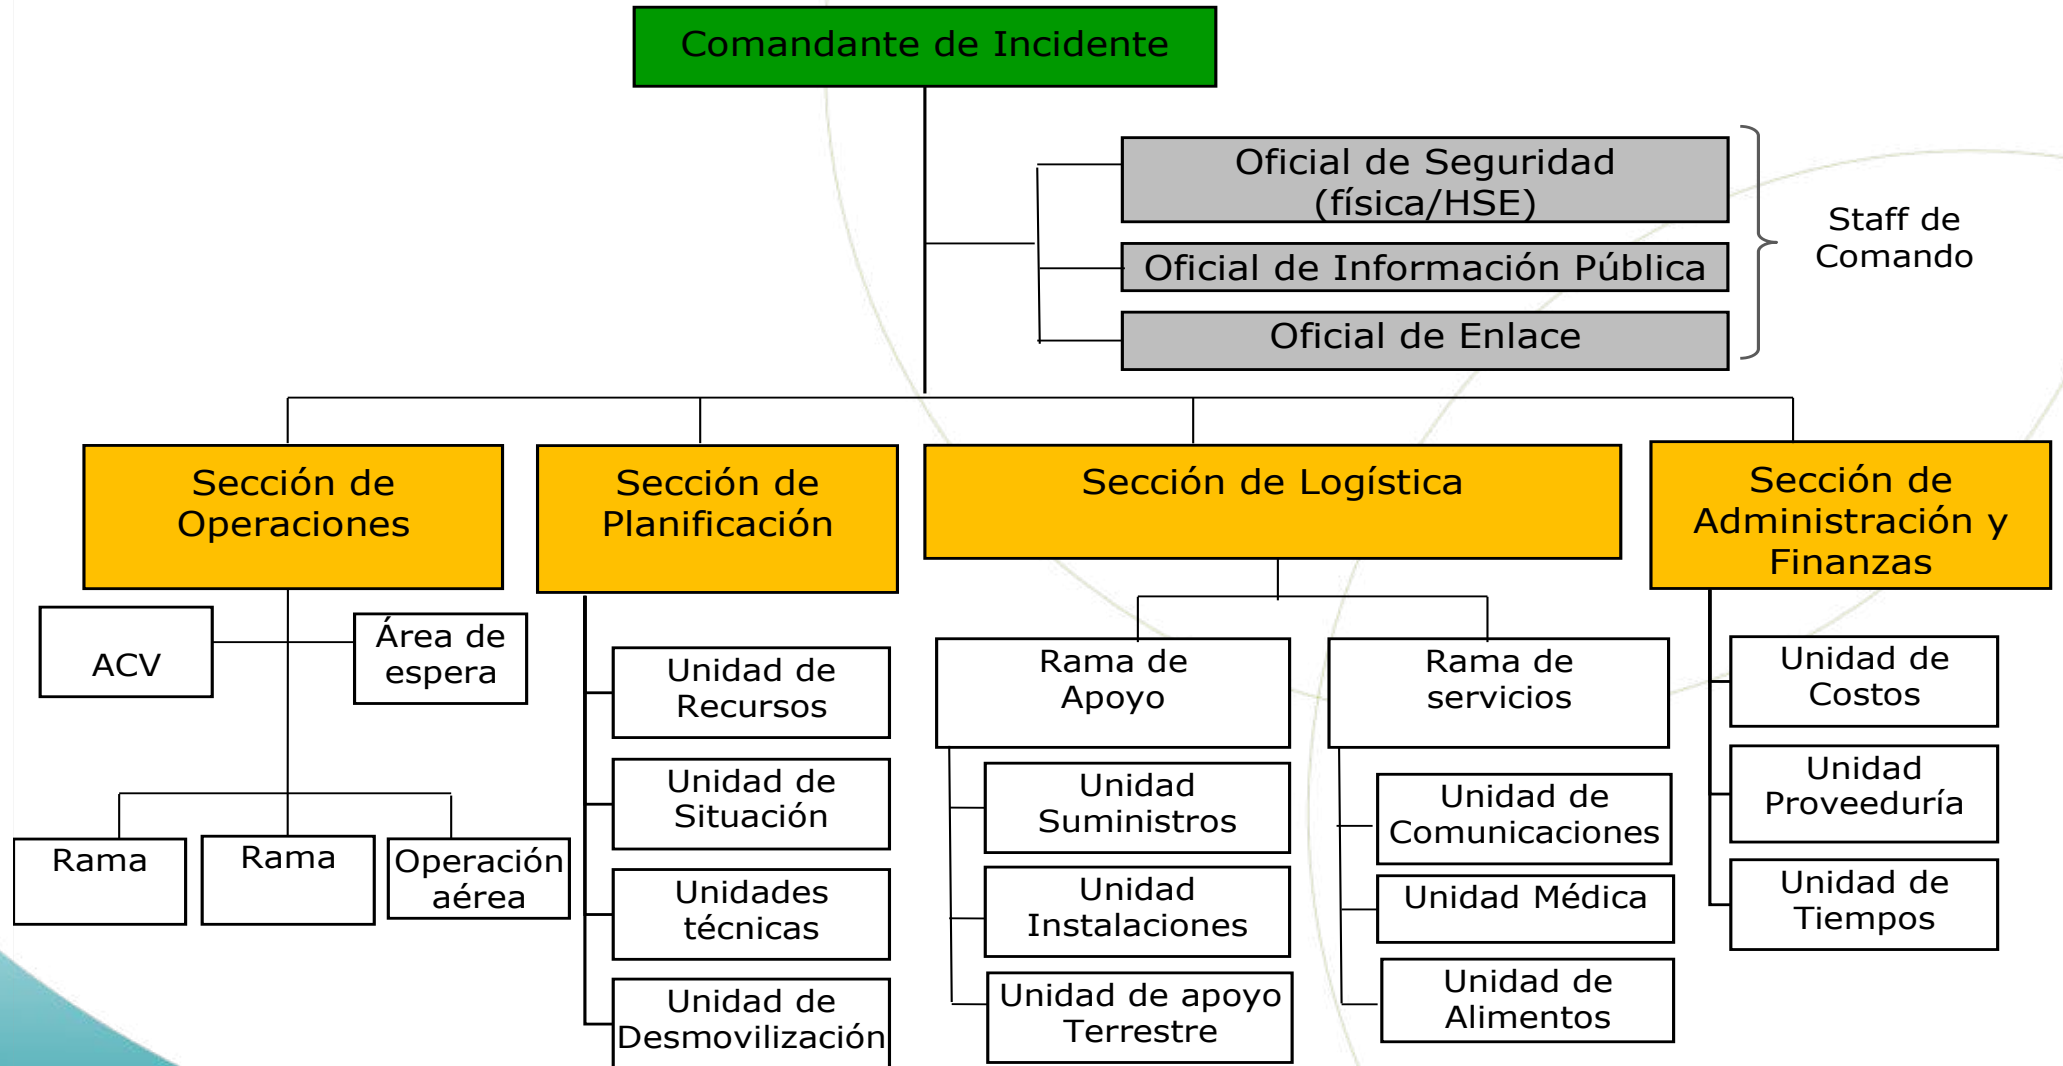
Comandante de Incidente

Oficial de Seguridad (física/HSE)

Oficial de Información Pública

Oficial de Enlace

Staff de Comando

Sección de Operaciones

ACV

Área de espera

Rama

Rama

Operación aérea

Sección de Planificación

Unidad de Recursos

Unidad de Situación

Unidades técnicas

Unidad de Desmovilización

Sección de Logística

Rama de Apoyo

Unidad Suministros

Unidad Instalaciones

Unidad de apoyo Terrestre

Rama de servicios

Unidad de Comunicaciones

Unidad Médica

Unidad de Alimentos

Sección de Administración y Finanzas

Unidad de Costos

Unidad Proveeduría

Unidad de Tiempos